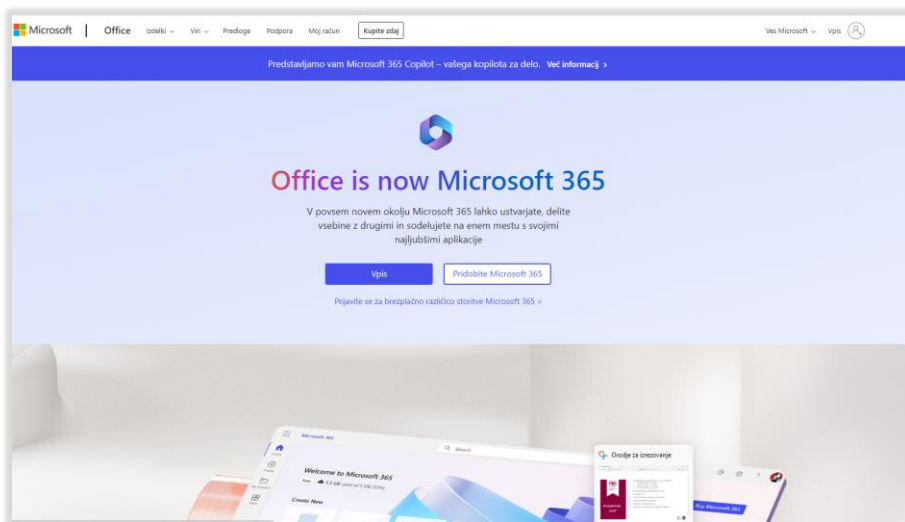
Microsoft | Office Izdelki Viri Predloge Podpora Moj račun Kupite zdaj

Ves Microsoft Vpis

Predstavljamo vam Microsoft 365 Copilot – vašega kopilota za delo. Več informacij >

Office is now Microsoft 365

V povsem novem okolju Microsoft 365 lahko ustvarjate, delite vsebine z drugimi in sodelujete na enem mestu s svojimi najljubšimi aplikacije

Vpis

Pridobite Microsoft 365

Prijavite se za brezplačno različico storitve Microsoft 365 >

Microsoft 365

Search

Welcome to Microsoft 365

Create New

Orodje za izrezovanje

Buy Microsoft 365